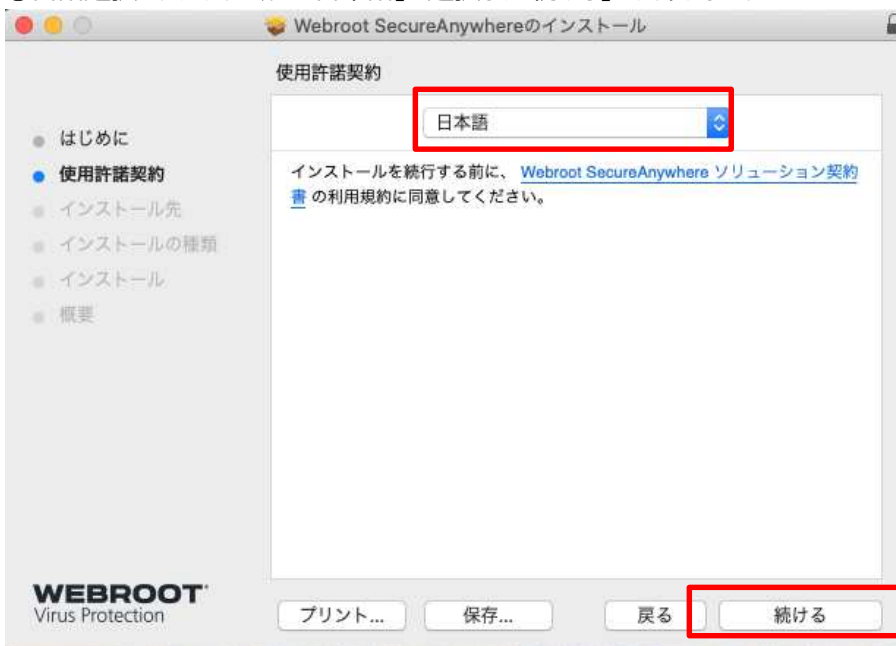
Webroot SecureAnywhereのインストール

使用許諾契約

日本語

はじめに
使用許諾契約
インストール先
インストールの種類
インストール
概要

インストールを続行する前に、Webroot SecureAnywhere ソリューション契約書 の利用規約に同意してください。

WEBROOT
Virus Protection

プリント...
保存...
戻る
続ける